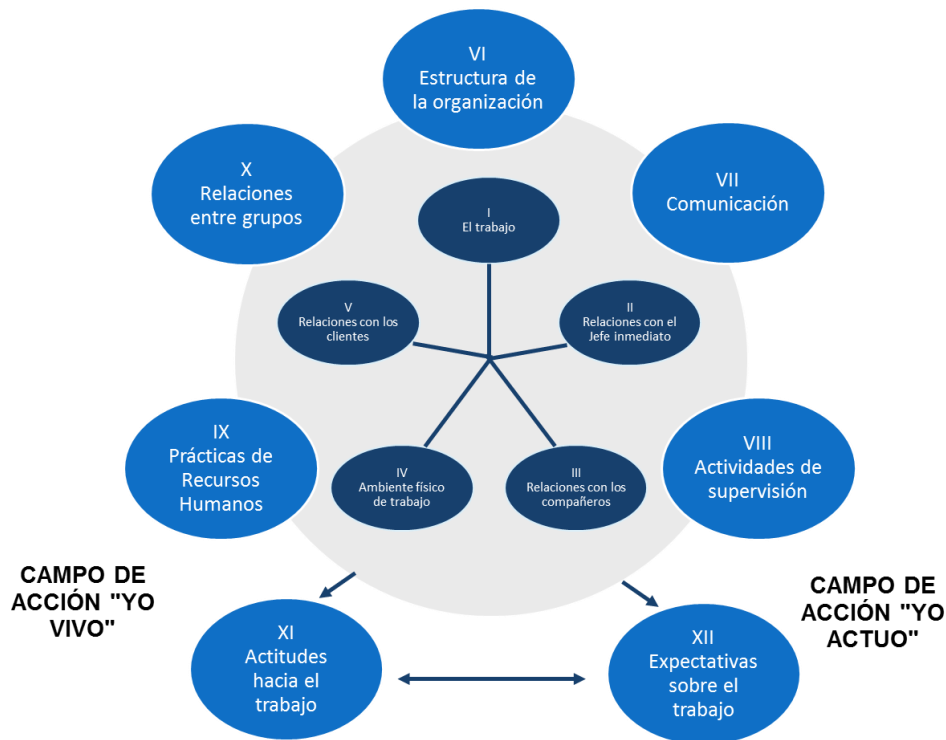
VI
Estructura de la organización

X
Relaciones entre grupos

VII
Comunicación

I
El trabajo

V
Relaciones con los clientes

II
Relaciones con el Jefe inmediato

IX
Prácticas de Recursos Humanos

IV
Ambiente físico de trabajo

III
Relaciones con los compañeros

VIII
Actividades de supervisión

CAMPO DE ACCIÓN "YO VIVO"

CAMPO DE ACCIÓN "YO ACTUO"

XI
Actitudes hacia el trabajo

XII
Expectativas sobre el trabajo